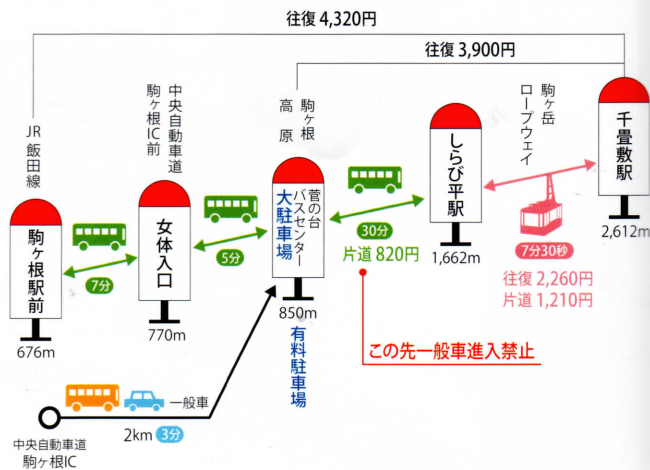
往復 4,320円

往復 3,900円

JR飯田線

駒ヶ根駅前

676m

7分

中央自動車道駒ヶ根IC前

女体入口

770m

5分

駒ヶ根高原

菅の台バスセンター

大駐車場

850m

有料駐車場

30分

片道 820円

しらび平駅

1,662m

駒ヶ岳ロープウェイ

7分30秒

往復 2,260円
片道 1,210円

千畳敷駅

2,612m

この先一般車進入禁止

一般車

2km 3分

中央自動車道
駒ヶ根IC